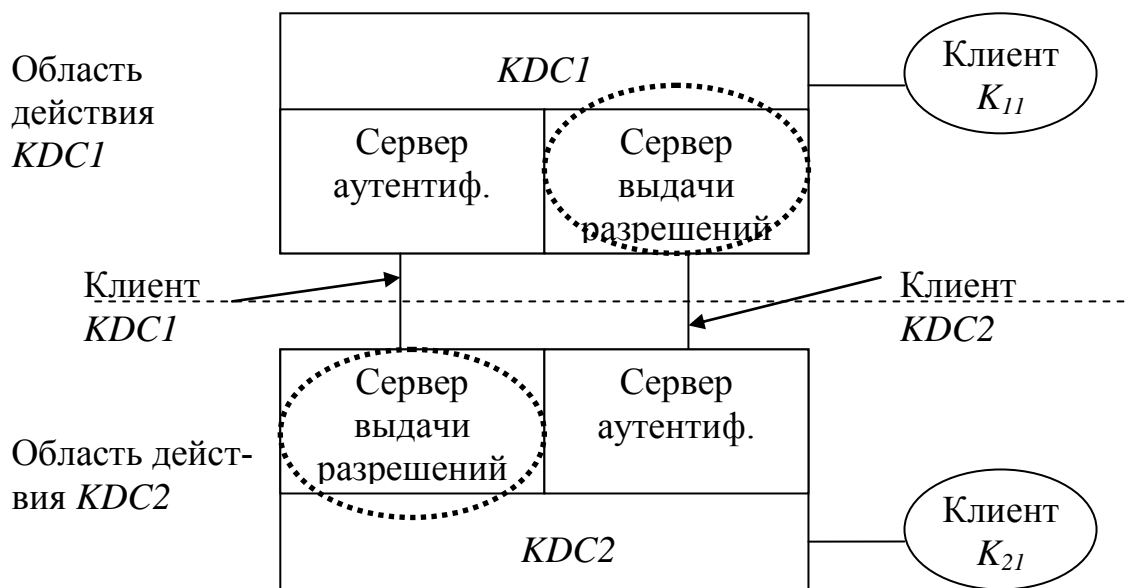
Область действия *KDC1*

*KDC1*

Клиент $K_{11}$

Сервер аутентиф.

Сервер выдачи разрешений

Клиент *KDC1*

Клиент *KDC2*

Сервер выдачи разрешений

Сервер аутентиф.

Область действия *KDC2*

*KDC2*

Клиент $K_{21}$